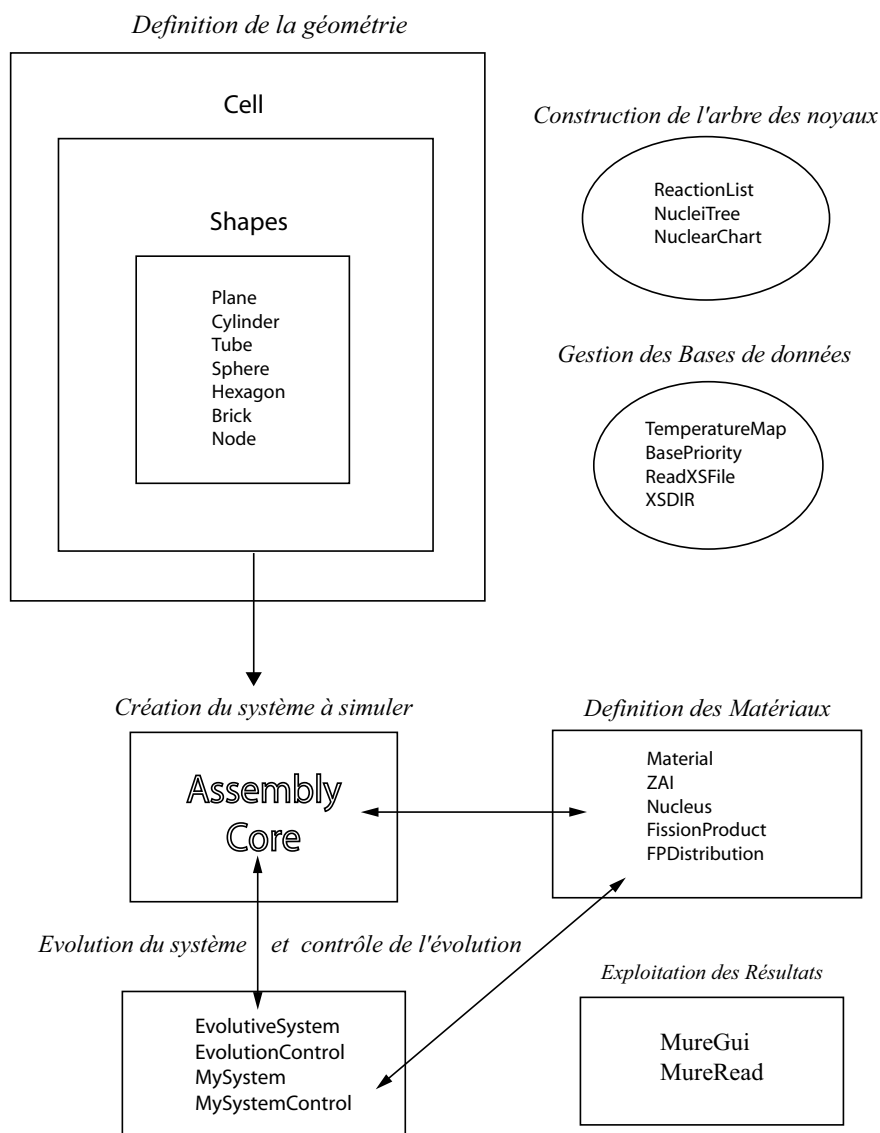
Definition de la géométrie

Cell

Shapes

Plane
Cylinder
Tube
Sphere
Hexagon
Brick
Node

Construction de l'arbre des noyaux

ReactionList
NucleiTree
NuclearChart

Gestion des Bases de données

TemperatureMap
BasePriority
ReadXSFile
XSDIR

Création du système à simuler

Assembly
Core

Definition des Matériaux

Material
ZAI
Nucleus
FissionProduct
FPDistribution

Evolution du système et contrôle de l'évolution

EvolutiveSystem
EvolutionControl
MySystem
MySystemControl

Exploitation des Résultats

MureGui
MureRead